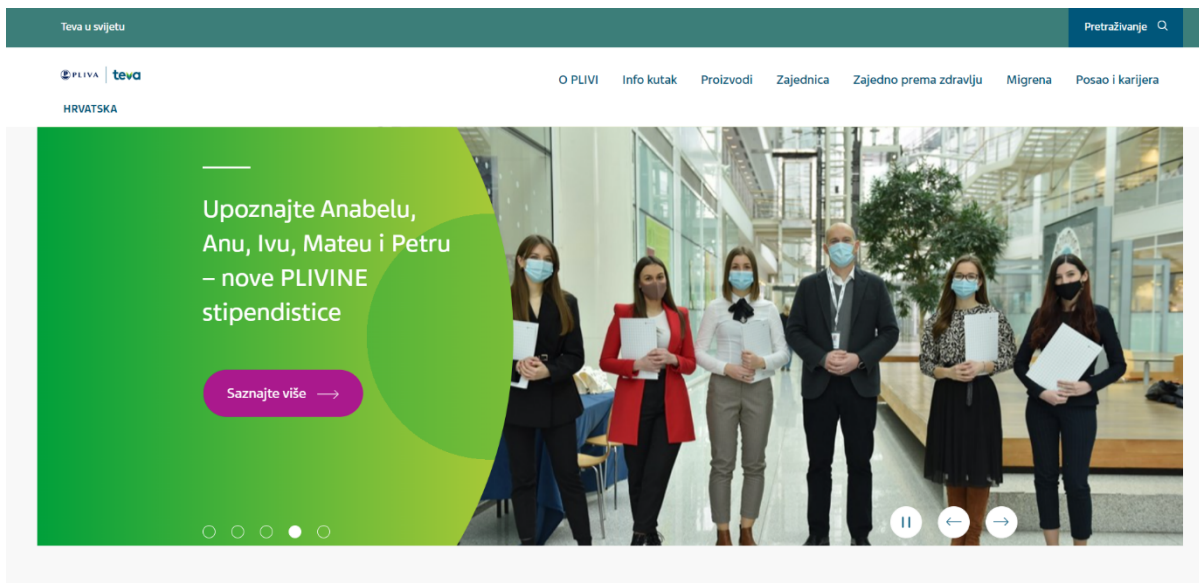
Teva u svijetu

Pretraživanje

PLIVA teva

HRVATSKA

O PLIVI Info kutak Proizvodi Zajednica Zajedno prema zdravlju Migrena Posao i karijera

Upoznajte Anabelu, Anu, Ivu, Mateu i Petru – nove PLIVINE stipendistice

Saznajte više